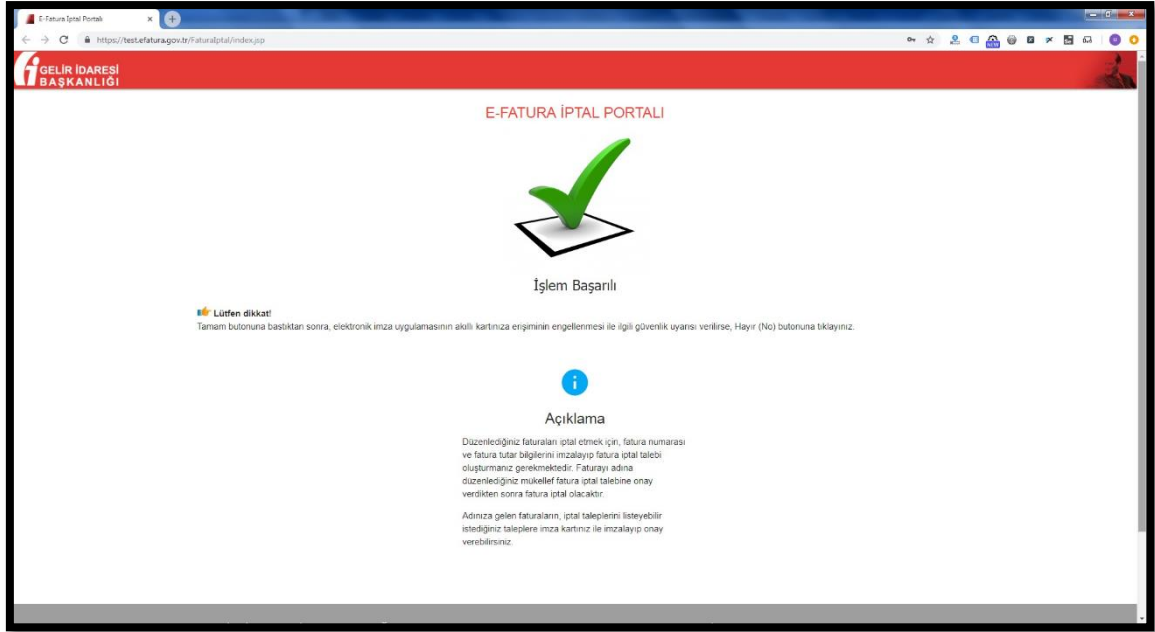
E-Fatura İptal Portalı

https://test.efatura.gov.tr/FaturaIptal/index.jsp

GELİR İDARESİ BAŞKANLIĞI

E-FATURA İPTAL PORTALI

İşlem Başarılı

Lütfen dikkat!

Tamam butonuna bastıktan sonra, elektronik imza uygulamasının akıllı kartınıza erişiminin engellenmesi ile ilgili güvenlik uyarısı verilirse, Hayır (No) butonuna tıklayınız.

Açıklama

Düzenlediğiniz faturaları iptal etmek için, fatura numarası ve fatura tutar bilgilerini imzalayıp fatura iptal talebi oluşturmanız gerekmektedir. Faturayı adına düzenlediğiniz mükellef fatura iptal talebine onay verdikten sonra fatura iptal olacaktır.

Adınıza gelen faturaların, iptal taleplerini listeyebilir istediğiniz taleplere imza kartınız ile imzalayıp onay verebilirsiniz.